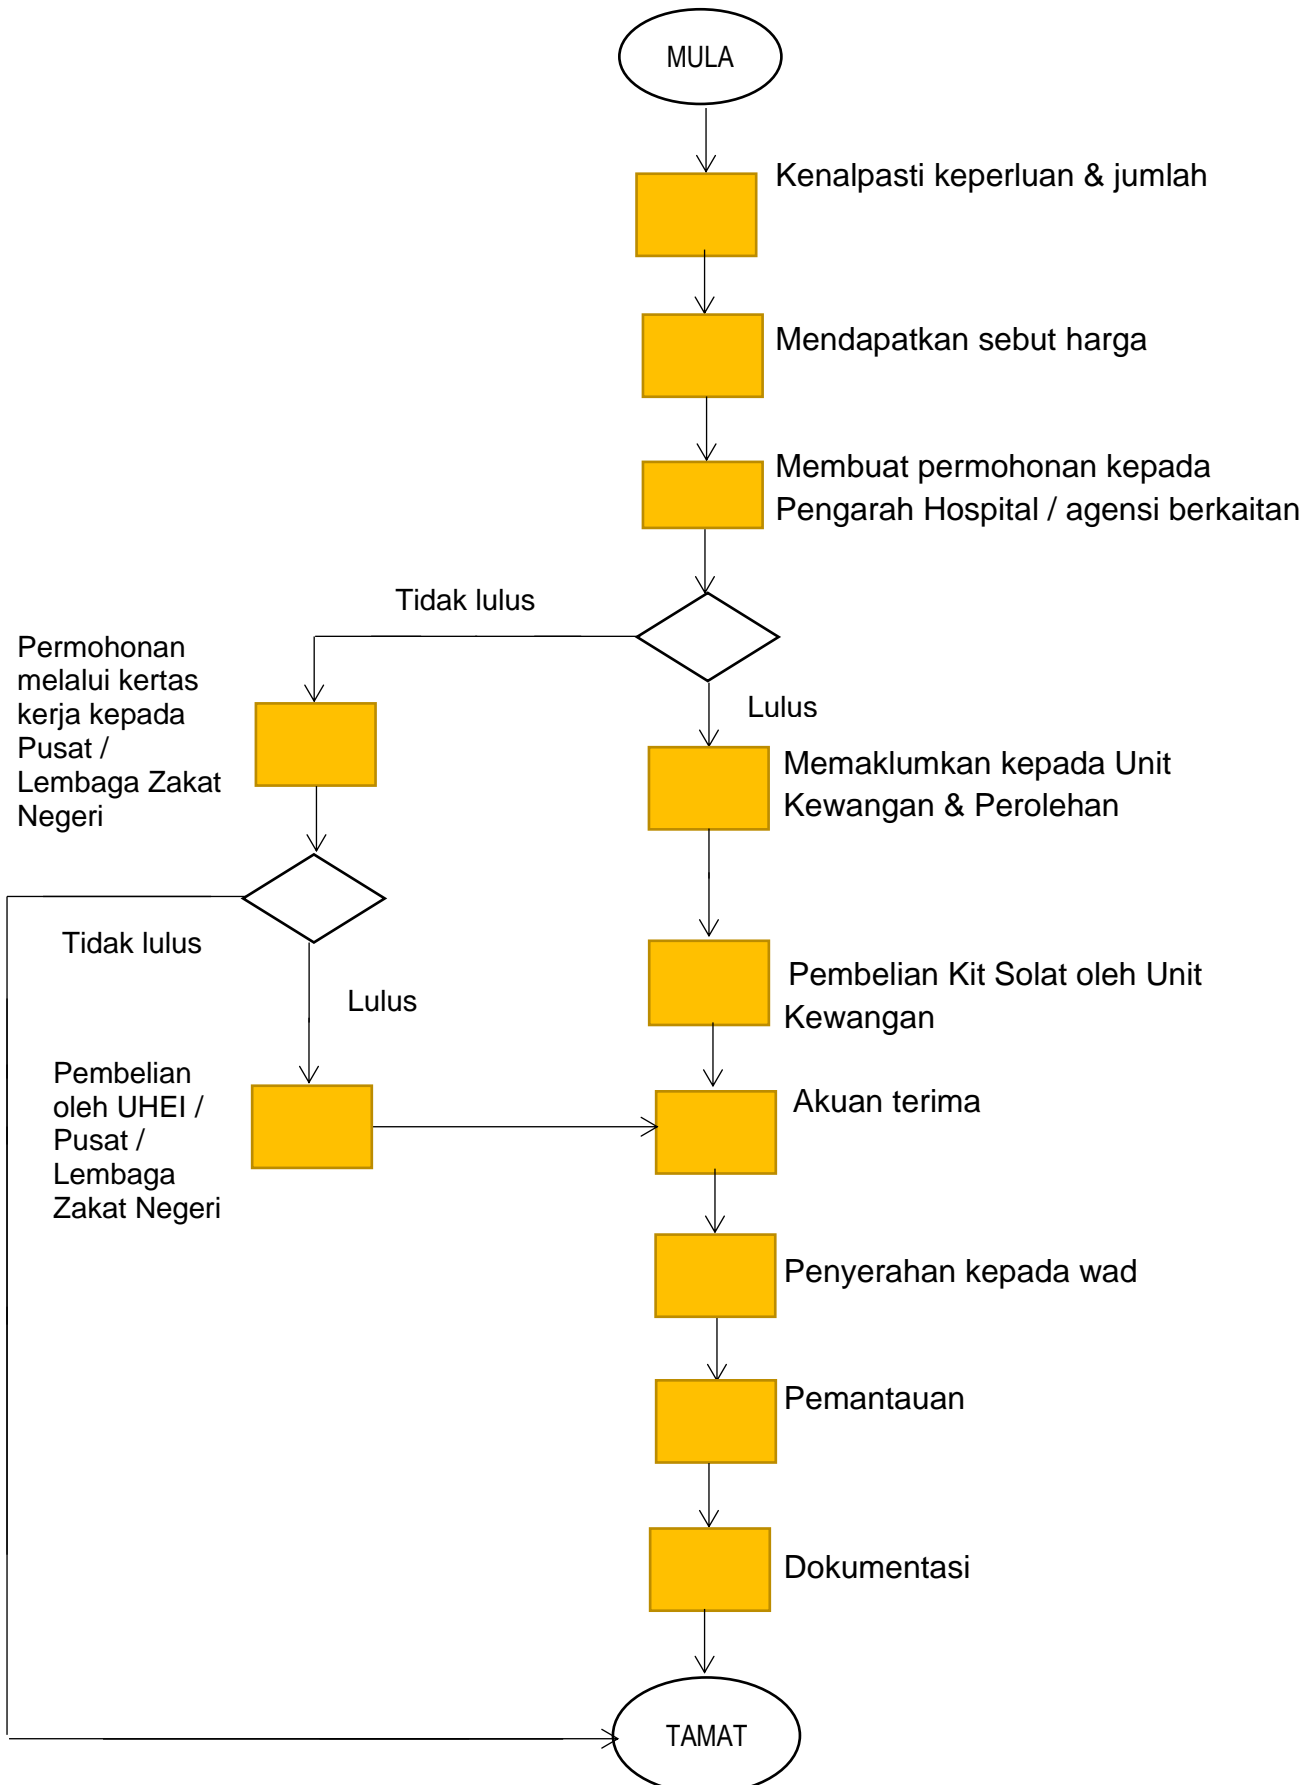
MULA

Kenalpasti keperluan & jumlah

Mendapatkan sebut harga

Membuat permohonan kepada Pengarah Hospital / agensi berkaitan

Tidak lulus

Permohonan melalui kertas kerja kepada Pusat / Lembaga Zakat Negeri

Lulus

Memaklumkan kepada Unit Kewangan & Perolehan

Tidak lulus

Lulus

Pembelian Kit Solat oleh Unit Kewangan

Pembelian oleh UHEI / Pusat / Lembaga Zakat Negeri

Akuan terima

Penyerahan kepada wad

Pemantauan

Dokumentasi

TAMAT